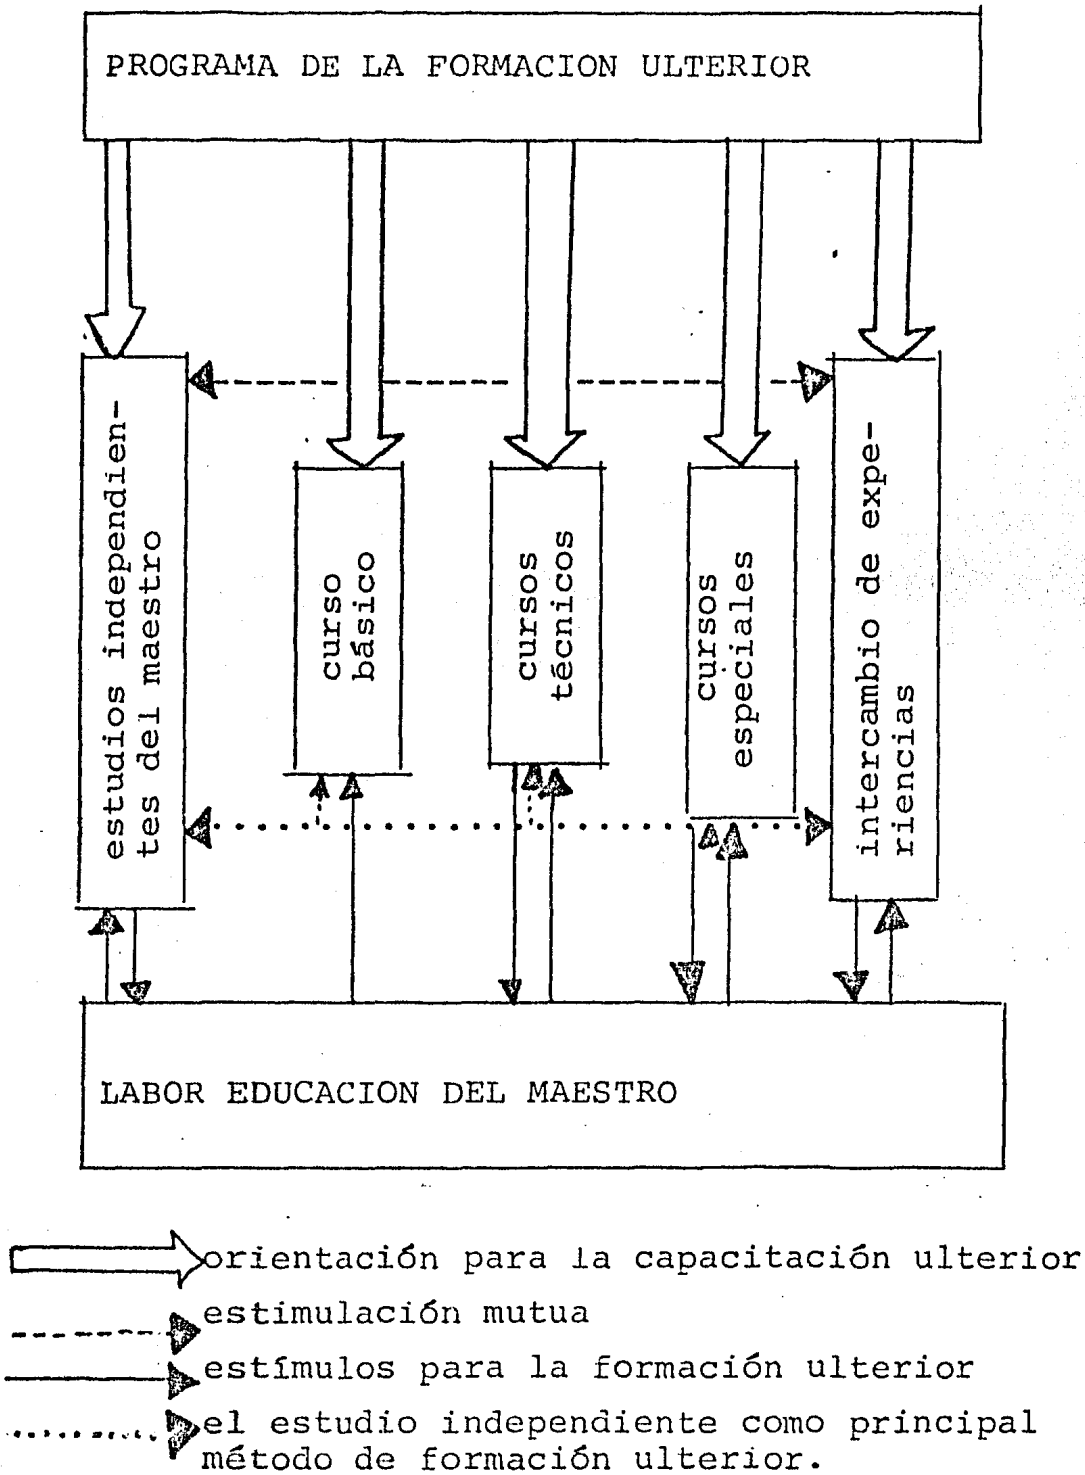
PROGRAMA DE LA FORMACION ULTERIOR

estudios independientes del maestro

curso básico

cursos técnicos

cursos especiales

intercambio de experiencias

LABOR EDUCACION DEL MAESTRO

orientación para la capacitación ulterior

estimulación mutua

estímulos para la formación ulterior

el estudio independiente como principal método de formación ulterior.